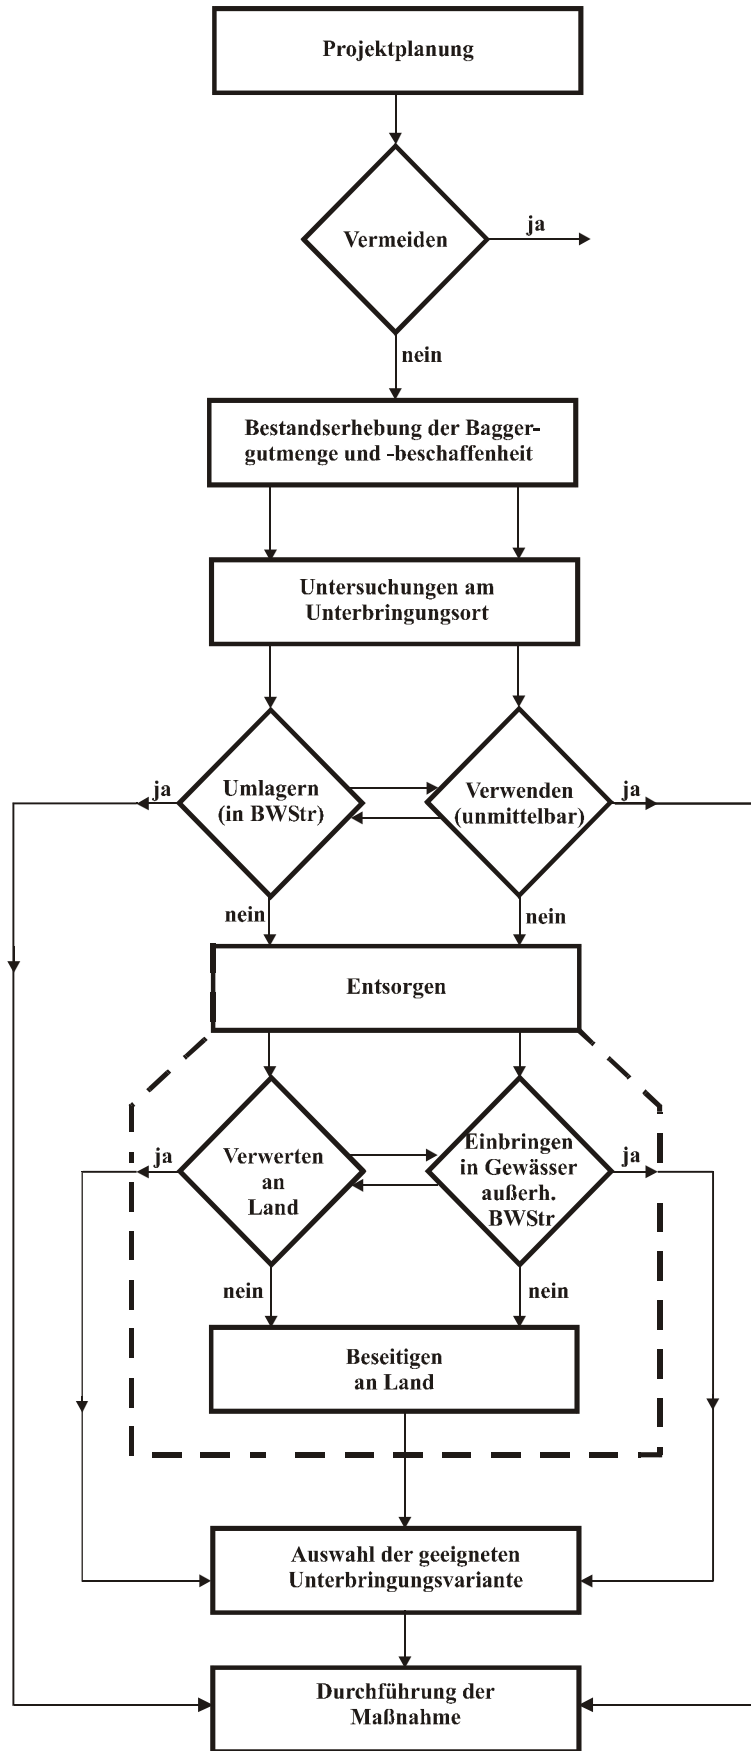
Projektplanung

Vermeiden

ja

nein

Bestandserhebung der Baggergutmenge und -beschaffenheit

Untersuchungen am Unterbringungsort

ja

Umlagern (in BWStr)

Verwenden (unmittelbar)

ja

nein

nein

Entsorgen

ja

Verwerten an Land

Einbringen in Gewässer außerh. BWStr

ja

nein

nein

Beseitigen an Land

Auswahl der geeigneten Unterbringungsvariante

Durchführung der Maßnahme